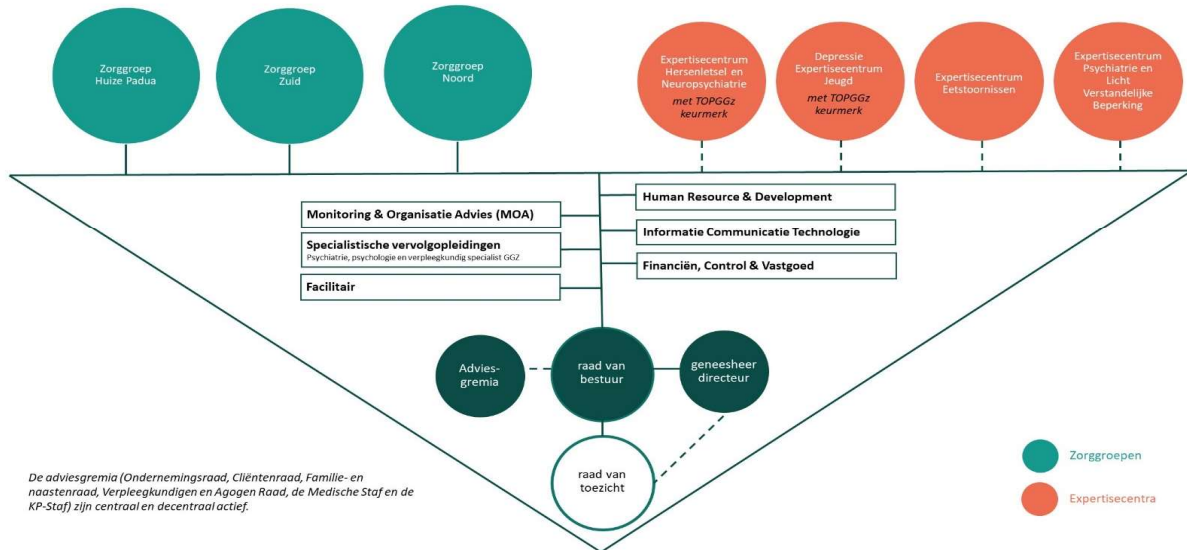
Zorggroep Huize Padua

Zorggroep Zuid

Zorggroep Noord

Expertisecentrum Hersenletsel en Neuropsychiatrie

*met TOPGGz keurmerk*

Depressie Expertisecentrum Jeugd

*met TOPGGz keurmerk*

Expertisecentrum Eetstoornissen

Expertisecentrum Psychiatrie en Licht Verstandelijke Beperking

**Monitoring & Organisatie Advies (MOA)**

**Specialistische vervolgopleidingen**
Psychiatrie, psychologie en verpleegkundig specialist GGZ

**Facilitair**

**Human Resource & Development**

**Informatie Communicatie Technologie**

**Financiën, Control & Vastgoed**

Advies-gremia

raad van bestuur

geneesheer directeur

raad van toezicht

*De adviesgremia (Ondernemingsraad, Cliëntenraad, Familie- en naastenraad, Verpleegkundigen en Agogen Raad, de Medische Staf en de KP-Staf) zijn centraal en decentraal actief.*

Zorggroepen

Expertisecentra